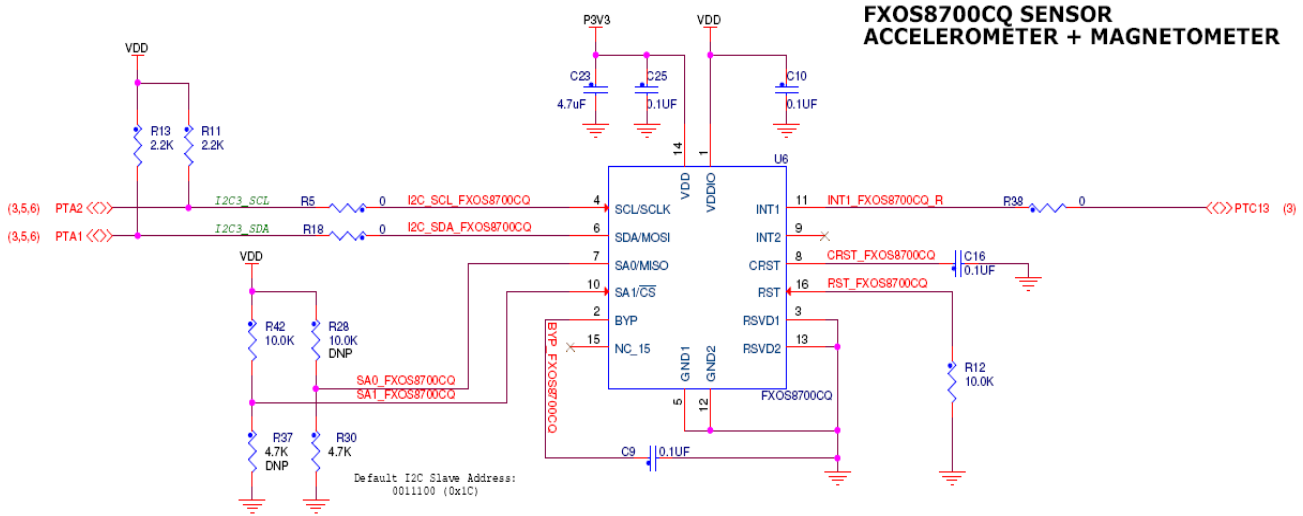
FXOS8700CQ SENSOR
ACCELEROMETER + MAGNETOMETER

P3V3
VDD
C23
4.7uF
C25
0.1UF
C10
0.1UF

VDD
R13
2.2K
R11
2.2K

14
1
U6
VDD
VDDIO

(3,5,6) PTA2
I2C3_SCL
R5
0
I2C_SCL_FXOS8700CQ
4
SCL/SCLK

(3,5,6) PTA1
I2C3_SDA
R18
0
I2C_SDA_FXOS8700CQ
6
SDA/MOSI

11
INT1
INT1_FXOS8700CQ_R
R38
0
PTC13 (3)
9
INT2

VDD
7
SA0/MISO
10
SA1/$\overline{CS}$
2
BYP
15
NC_15

8
CRST
CRST_FXOS8700CQ
C16
0.1UF
16
RST
RST_FXOS8700CQ
3
RSVD1
13
RSVD2

R42
10.0K
R28
10.0K
DNP

BYP_FXOS8700CQ

GND1
GND2
5
12
FXOS8700CQ

R12
10.0K

SA0_FXOS8700CQ
SA1_FXOS8700CQ

R37
4.7K
DNP
R30
4.7K

C9
0.1UF

Default I2C Slave Address:
0011100 (0x1C)